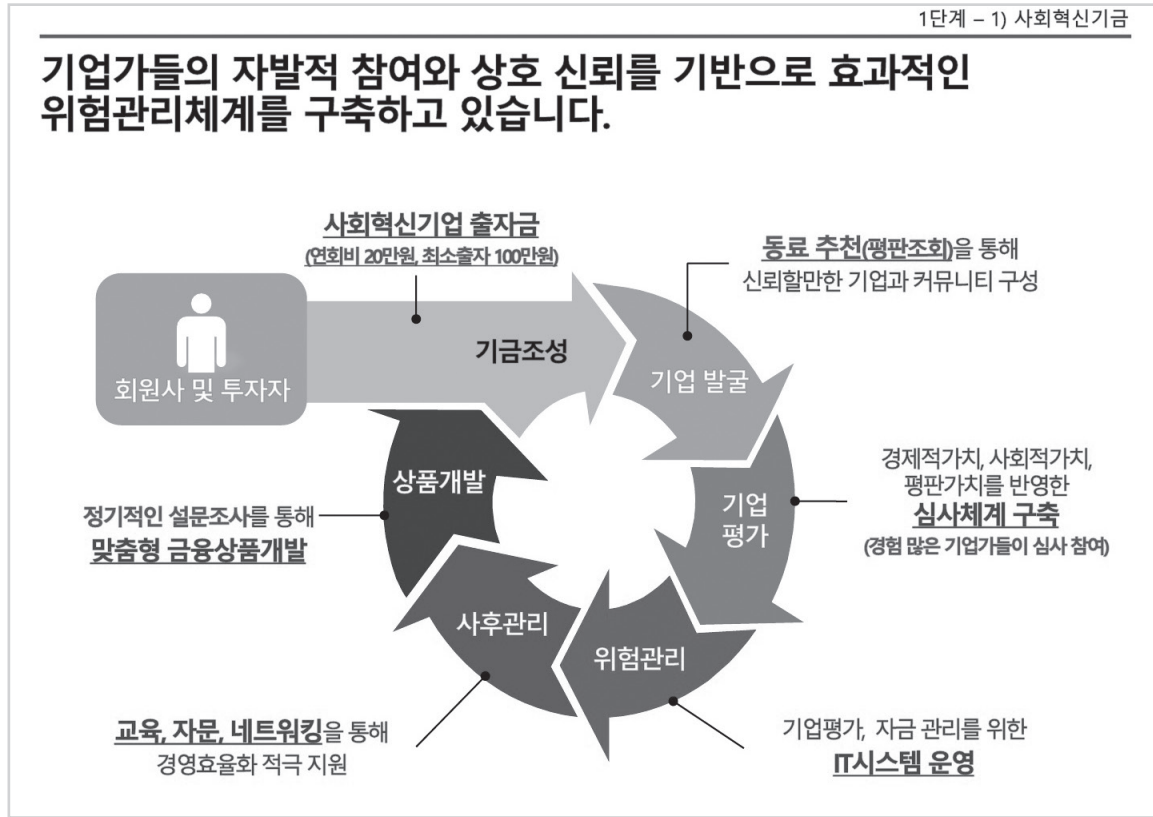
1단계 – 1) 사회혁신기금

기업가들의 자발적 참여와 상호 신뢰를 기반으로 효과적인 위험관리체계를 구축하고 있습니다.

사회혁신기업 출자금
(연회비 20만원, 최소출자 100만원)

회원사 및 투자자

기금조성

동료 추천(평판조회)을 통해
신뢰할만한 기업과 커뮤니티 구성

기업 발굴

경제적가치, 사회적가치,
평판가치를 반영한
심사체계 구축
(경험 많은 기업가들이 심사 참여)

기업 평가

위험관리

기업평가, 자금 관리를 위한
IT시스템 운영

사후관리

교육, 자문, 네트워킹을 통해
경영효율화 적극 지원

상품개발

정기적인 설문조사를 통해
맞춤형 금융상품개발